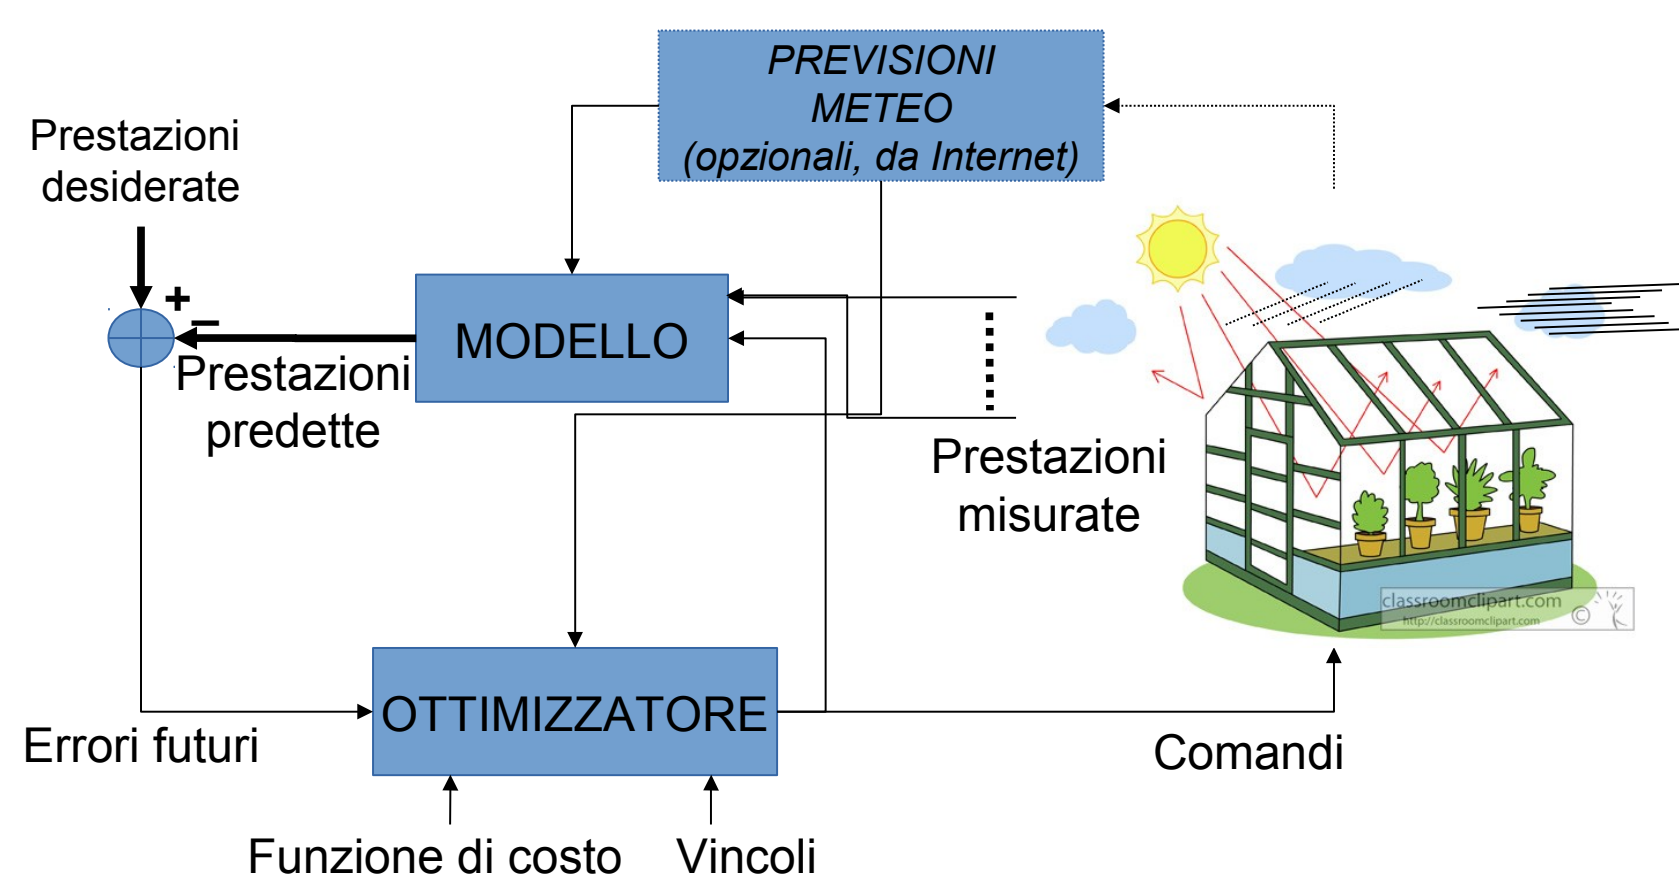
PREVISIONI METEO (opzionali, da Internet)

Prestazioni desiderate

+
−

MODELLO

Prestazioni predette

Prestazioni misurate

classroomclipart.com
http://classroomclipart.com

OTTIMIZZATORE

Errori futuri

Comandi

Funzione di costo

Vincoli